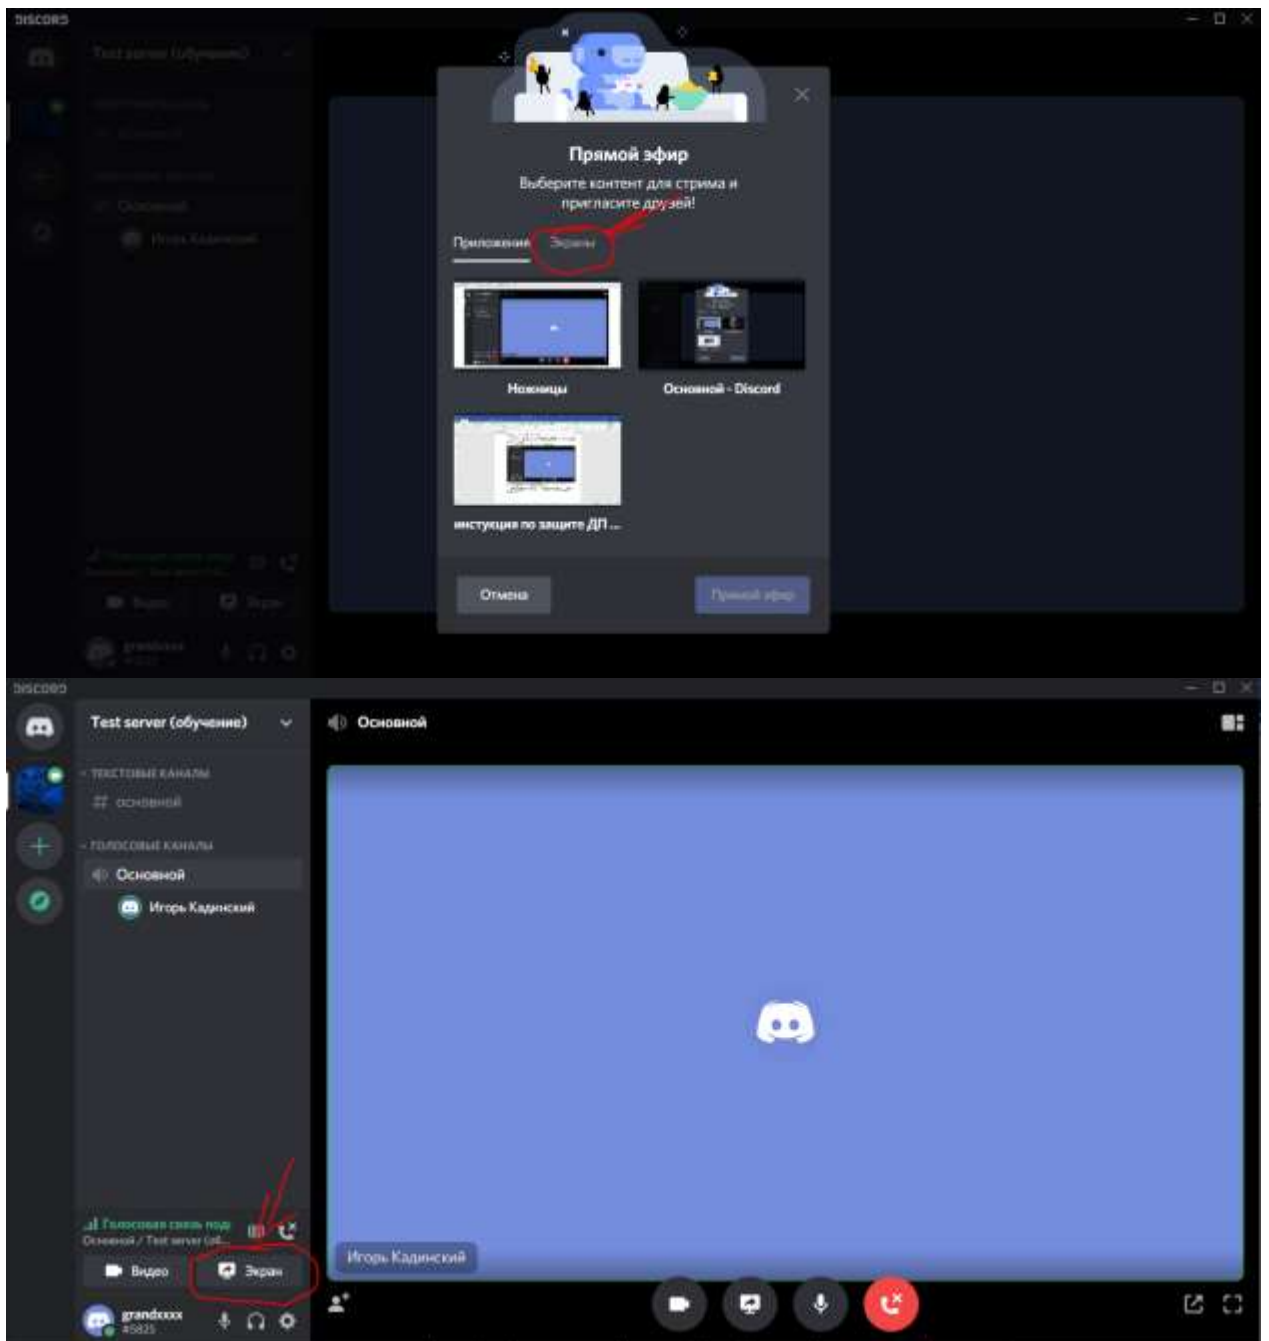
DISCORD

Test server (обучение)

Прямой эфир

Выберите контент для стрима и пригласите друзей!

Приложения Экраны

Ножницы

Основной - Discord

инстуция по защите ДП ...

Отмена

Прямой эфир

grandxxxx

DISCORD

Test server (обучение)

ТЕКСТОВЫЕ КАНАЛЫ

основной

ГОЛОСОВЫЕ КАНАЛЫ

Основной

Игорь Кадинский

Основной

Голосовая связь под

Основной / Test server (об...

Видео

Экран

grandxxxx

#5825

Игорь Кадинский